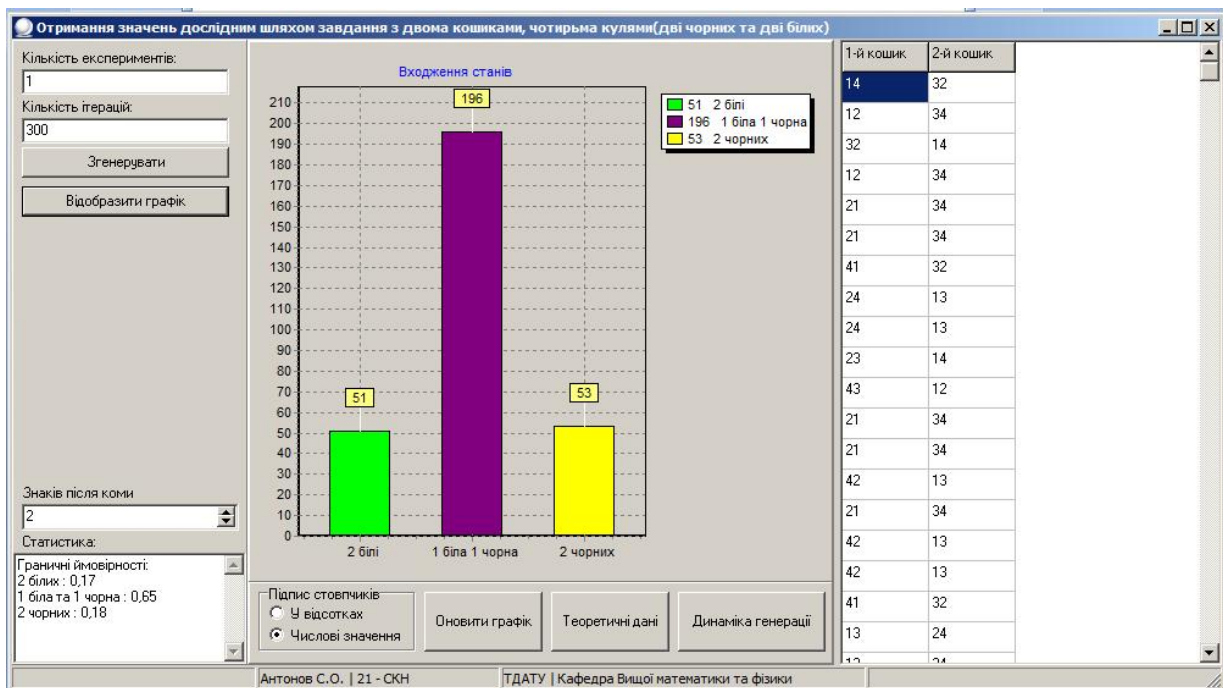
Отримання значень дослідним шляхом завдання з двома кошиками, чотирьма кулями(дві чорних та дві білих)

Кількість експериментів:
1
Кількість ітерацій:
300
Згенерувати
Відобразити графік

Входження станів

| 51 | 2 білі |
|---|---|
| 196 | 1 біла 1 чорна |
| 53 | 2 чорних |

210
200
190
180
170
160
150
140
130
120
110
100
90
80
70
60
50
40
30
20
10
0

51
196
53

2 білі
1 біла 1 чорна
2 чорних

Знаків після коми
2
Статистика:
Граничні ймовірності:
2 білих : 0,17
1 біла та 1 чорна : 0,65
2 чорних : 0,18

Підпис стовпчиків
У відсотках
Числові значення
Оновити графік
Теоретичні дані
Динаміка генерації

| 1-й кошик | 2-й кошик |
|---|---|
| 14 | 32 |
| 12 | 34 |
| 32 | 14 |
| 12 | 34 |
| 21 | 34 |
| 21 | 34 |
| 41 | 32 |
| 24 | 13 |
| 24 | 13 |
| 23 | 14 |
| 43 | 12 |
| 21 | 34 |
| 21 | 34 |
| 42 | 13 |
| 21 | 34 |
| 42 | 13 |
| 42 | 13 |
| 41 | 32 |
| 13 | 24 |
| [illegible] | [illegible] |

Антонов С.О. | 21 - СКН
ТДАТУ | Кафедра Вищої математики та фізики